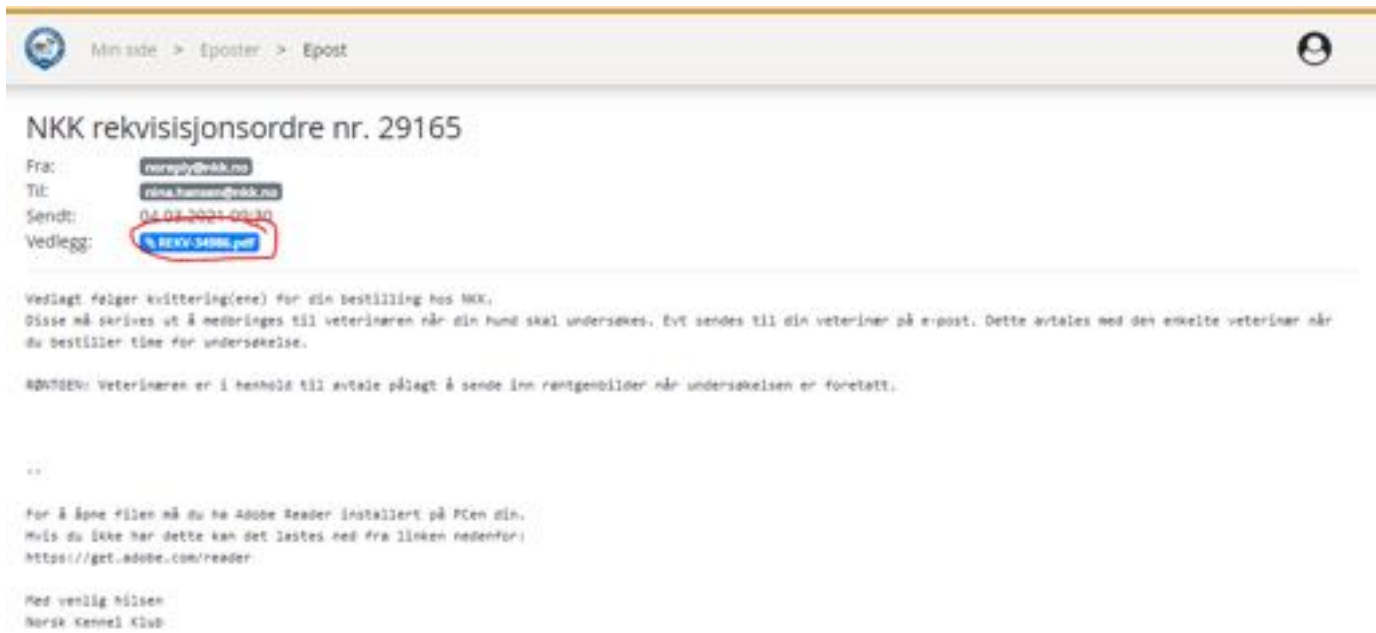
Min side > Eposter > Epost

NKK rekvisisjonsordre nr. 29165

Fra: noreply@nkk.no
Til: nina.hansen@nkk.no
Sendt: 04.03.2021 09:30
Vedlegg: REKV-34986.pdf

Vedlagt følger kvittering(ene) for din bestilling hos NKK.
Disse må skrives ut & medbringes til veterinæren når din hund skal undersøkes. Evt sendes til din veterinær på e-post. Dette avtales med den enkelte veterinær når du bestiller time for undersøkelse.

RØNTGEN: Veterinæren er i henhold til avtale pålagt å sende inn røntgenbilder når undersøkelsen er foretatt.

--

For å åpne filen må du ha Adobe Reader installert på PCen din.
Hvis du ikke har dette kan det lastes ned fra linken nedenfor:
https://get.adobe.com/reader

Med vennlig hilsen
Norsk Kennel Klub